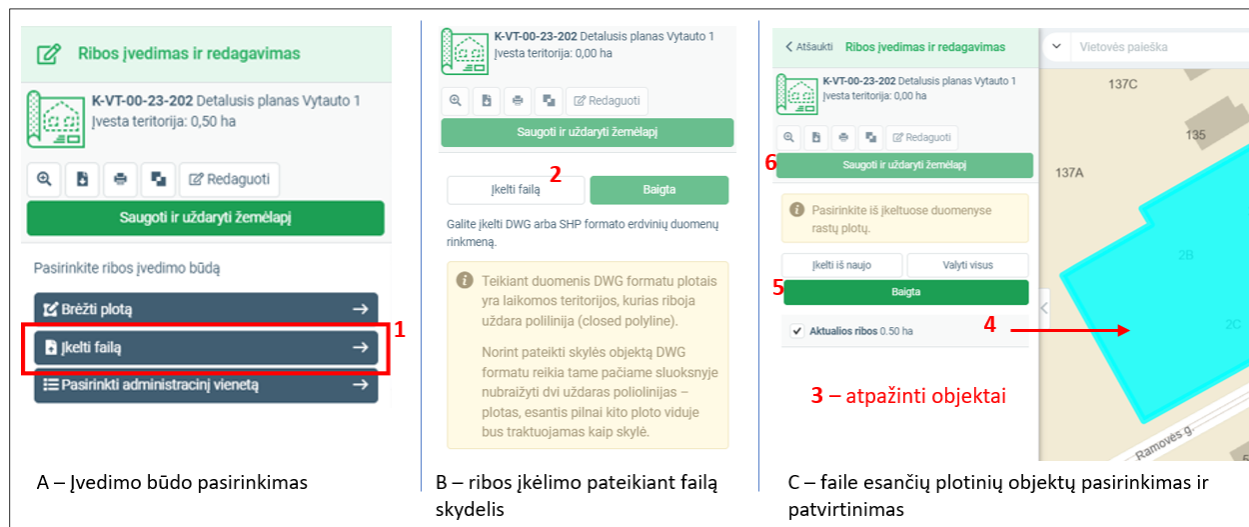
Ribos įvedimas ir redagavimas

K-VT-00-23-202 Detalusis planas Vytauto 1
Įvesta teritorija: 0,50 ha

Redaguoti

Saugoti ir uždaryti žemėlapį

Pasirinkite ribos įvedimo būdą

Brėžti plotą

Įkelti failą

1

Pasirinkti administracinį vienetą

K-VT-00-23-202 Detalusis planas Vytauto 1
Įvesta teritorija: 0,00 ha

Redaguoti

Saugoti ir uždaryti žemėlapį

2

Įkelti failą

Baigta

Galite įkelti DWG arba SHP formato erdvinių duomenų rinkmeną.

Teikiant duomenis DWG formatu plotais yra laikomos teritorijos, kurias riboja uždara polilinija (closed polyline).

Norint pateikti skylės objektą DWG formatu reikia tame pačiame sluoksnyje nubraižyti dvi uždaras poliolinijas – plotas, esantis pilnai kito ploto viduje bus traktuojamas kaip skylė.

Atšaukti Ribos įvedimas ir redagavimas

Vietovės paieška

K-VT-00-23-202 Detalusis planas Vytauto 1
Įvesta teritorija: 0,00 ha

Redaguoti

6

Saugoti ir uždaryti žemėlapį

Pasirinkite iš įkeltuose duomenyse rastų plotų.

Įkelti iš naujo

Valyti visus

5

Baigta

Aktualios ribos 0.50 ha

4

3 – atpažinti objektai

137C

135

137A

2B

2C

Ramovės g.

A – Įvedimo būdo pasirinkimas

B – ribos įkėlimo pateikiant failą skydelis

C – faile esančių plotinių objektų pasirinkimas ir patvirtinimas